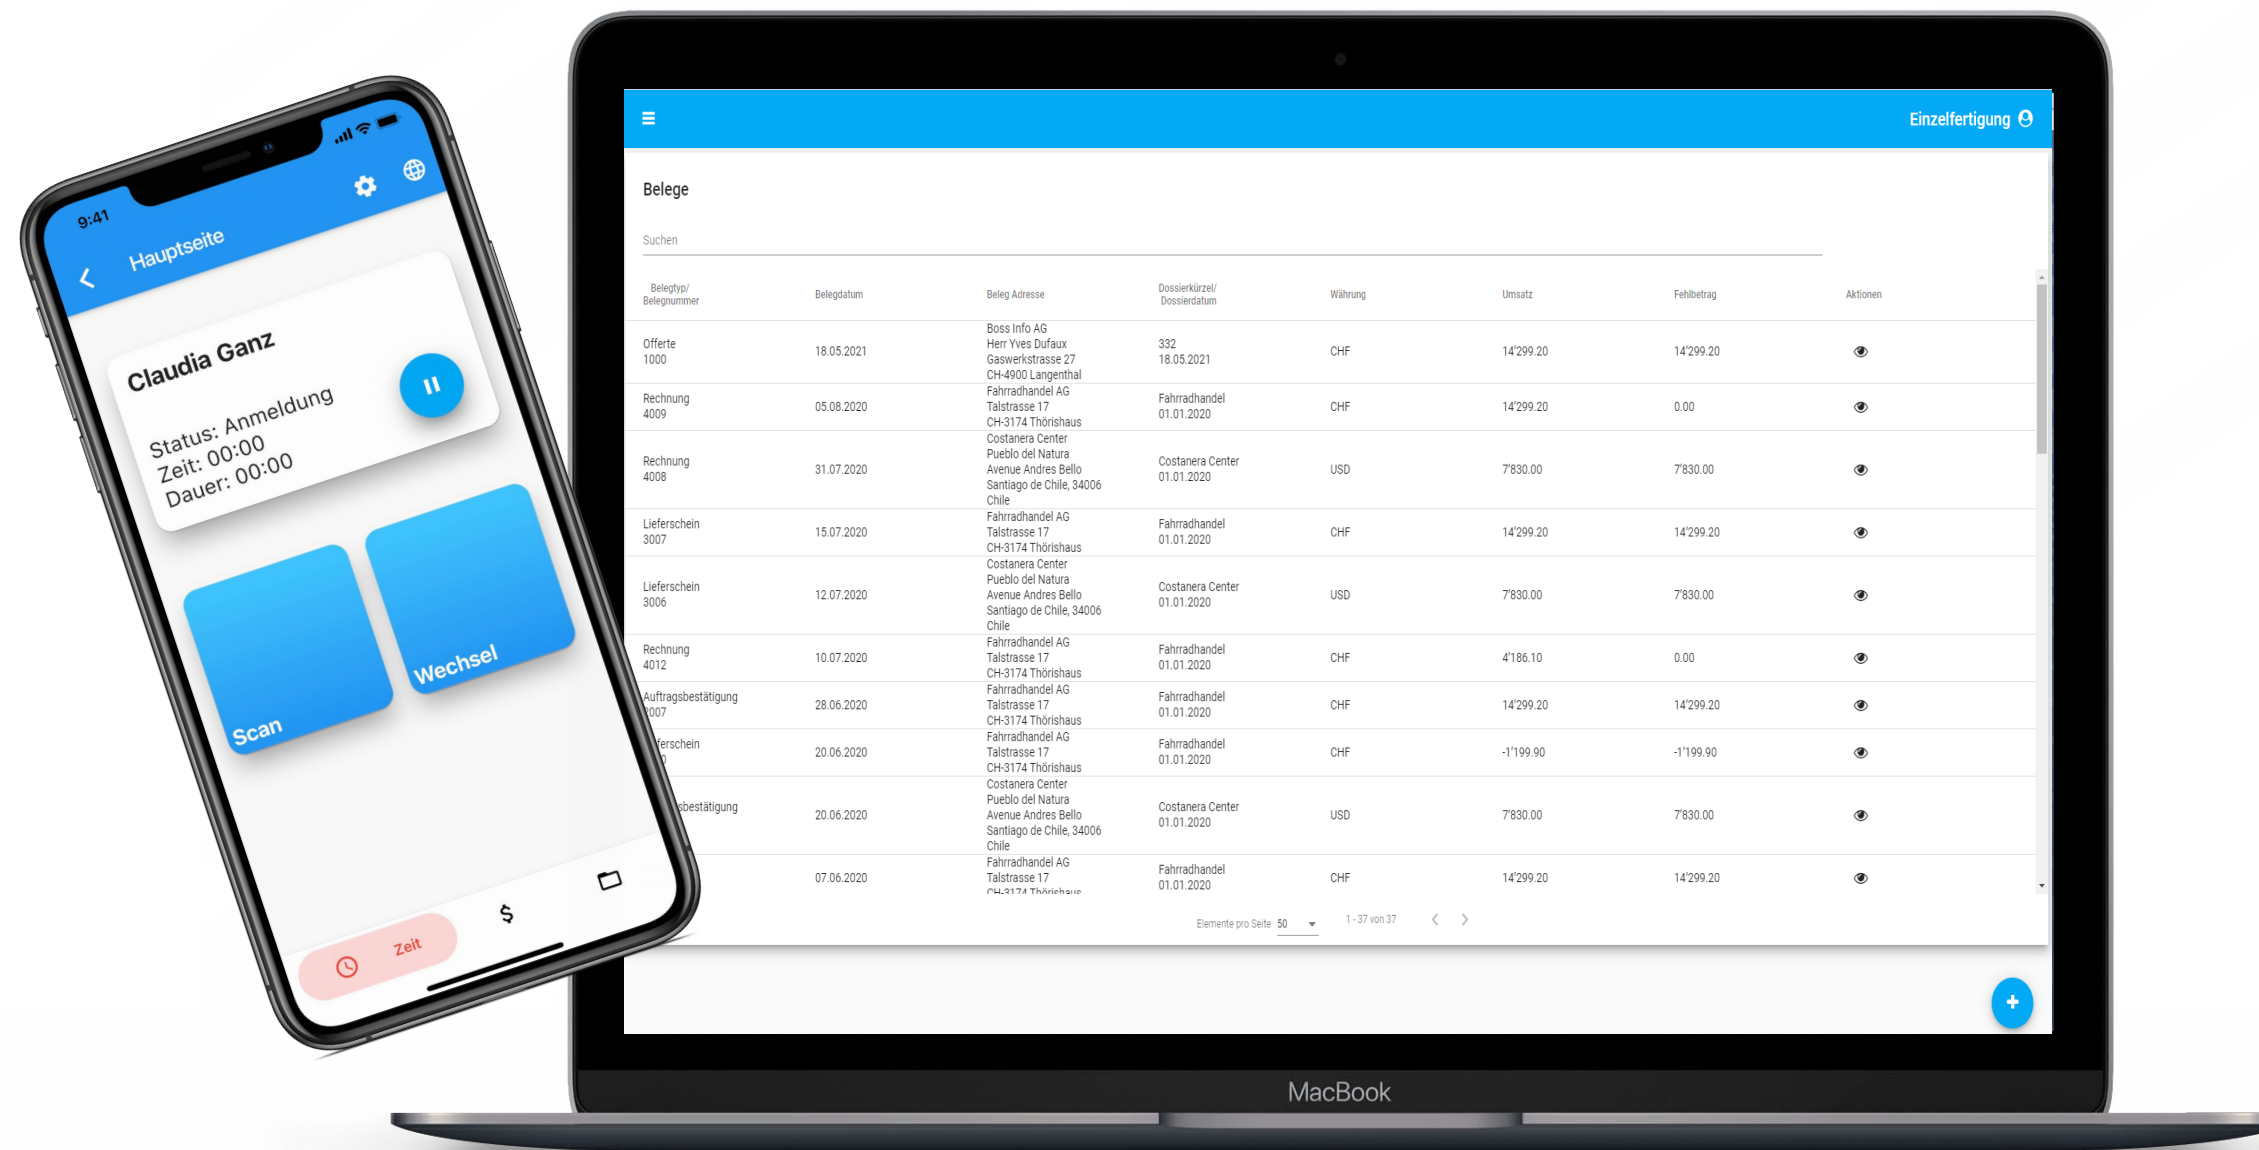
9:41

Hauptseite

Claudia Ganz

Status: Anmeldung
Zeit: 00:00
Dauer: 00:00

Scan

Wechsel

Zeit

$

Einzelfertigung

Belege

Suchen

| Belegtyp/ Belegnummer | Belegdatum | Beleg Adresse | Dossierkürzel/ Dossierdatum | Währung | Umsatz | Fehlbetrag | Aktionen |
|---|---|---|---|---|---|---|---|
| Offerte 1000 | 18.05.2021 | Boss Info AG Herr Yves Dufaux Gaswerkstrasse 27 CH-4900 Langenthal | 332 18.05.2021 | CHF | 14'299.20 | 14'299.20 | |
| Rechnung 4009 | 05.08.2020 | Fahrradhandel AG Talstrasse 17 CH-3174 Thörishaus | Fahrradhandel 01.01.2020 | CHF | 14'299.20 | 0.00 | |
| Rechnung 4008 | 31.07.2020 | Costanera Center Pueblo del Natura Avenue Andres Bello Santiago de Chile, 34006 Chile | Costanera Center 01.01.2020 | USD | 7'830.00 | 7'830.00 | |
| Lieferschein 3007 | 15.07.2020 | Fahrradhandel AG Talstrasse 17 CH-3174 Thörishaus | Fahrradhandel 01.01.2020 | CHF | 14'299.20 | 14'299.20 | |
| Lieferschein 3006 | 12.07.2020 | Costanera Center Pueblo del Natura Avenue Andres Bello Santiago de Chile, 34006 Chile | Costanera Center 01.01.2020 | USD | 7'830.00 | 7'830.00 | |
| Rechnung 4012 | 10.07.2020 | Fahrradhandel AG Talstrasse 17 CH-3174 Thörishaus | Fahrradhandel 01.01.2020 | CHF | 4'186.10 | 0.00 | |
| Auftragsbestätigung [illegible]007 | 28.06.2020 | Fahrradhandel AG Talstrasse 17 CH-3174 Thörishaus | Fahrradhandel 01.01.2020 | CHF | 14'299.20 | 14'299.20 | |
| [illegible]erschein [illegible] | 20.06.2020 | Fahrradhandel AG Talstrasse 17 CH-3174 Thörishaus | Fahrradhandel 01.01.2020 | CHF | -1'199.90 | -1'199.90 | |
| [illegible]sbestätigung | 20.06.2020 | Costanera Center Pueblo del Natura Avenue Andres Bello Santiago de Chile, 34006 Chile | Costanera Center 01.01.2020 | USD | 7'830.00 | 7'830.00 | |
| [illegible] | 07.06.2020 | Fahrradhandel AG Talstrasse 17 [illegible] | Fahrradhandel 01.01.2020 | CHF | 14'299.20 | 14'299.20 | |

Elemente pro Seite 50
1 - 37 von 37

+

MacBook